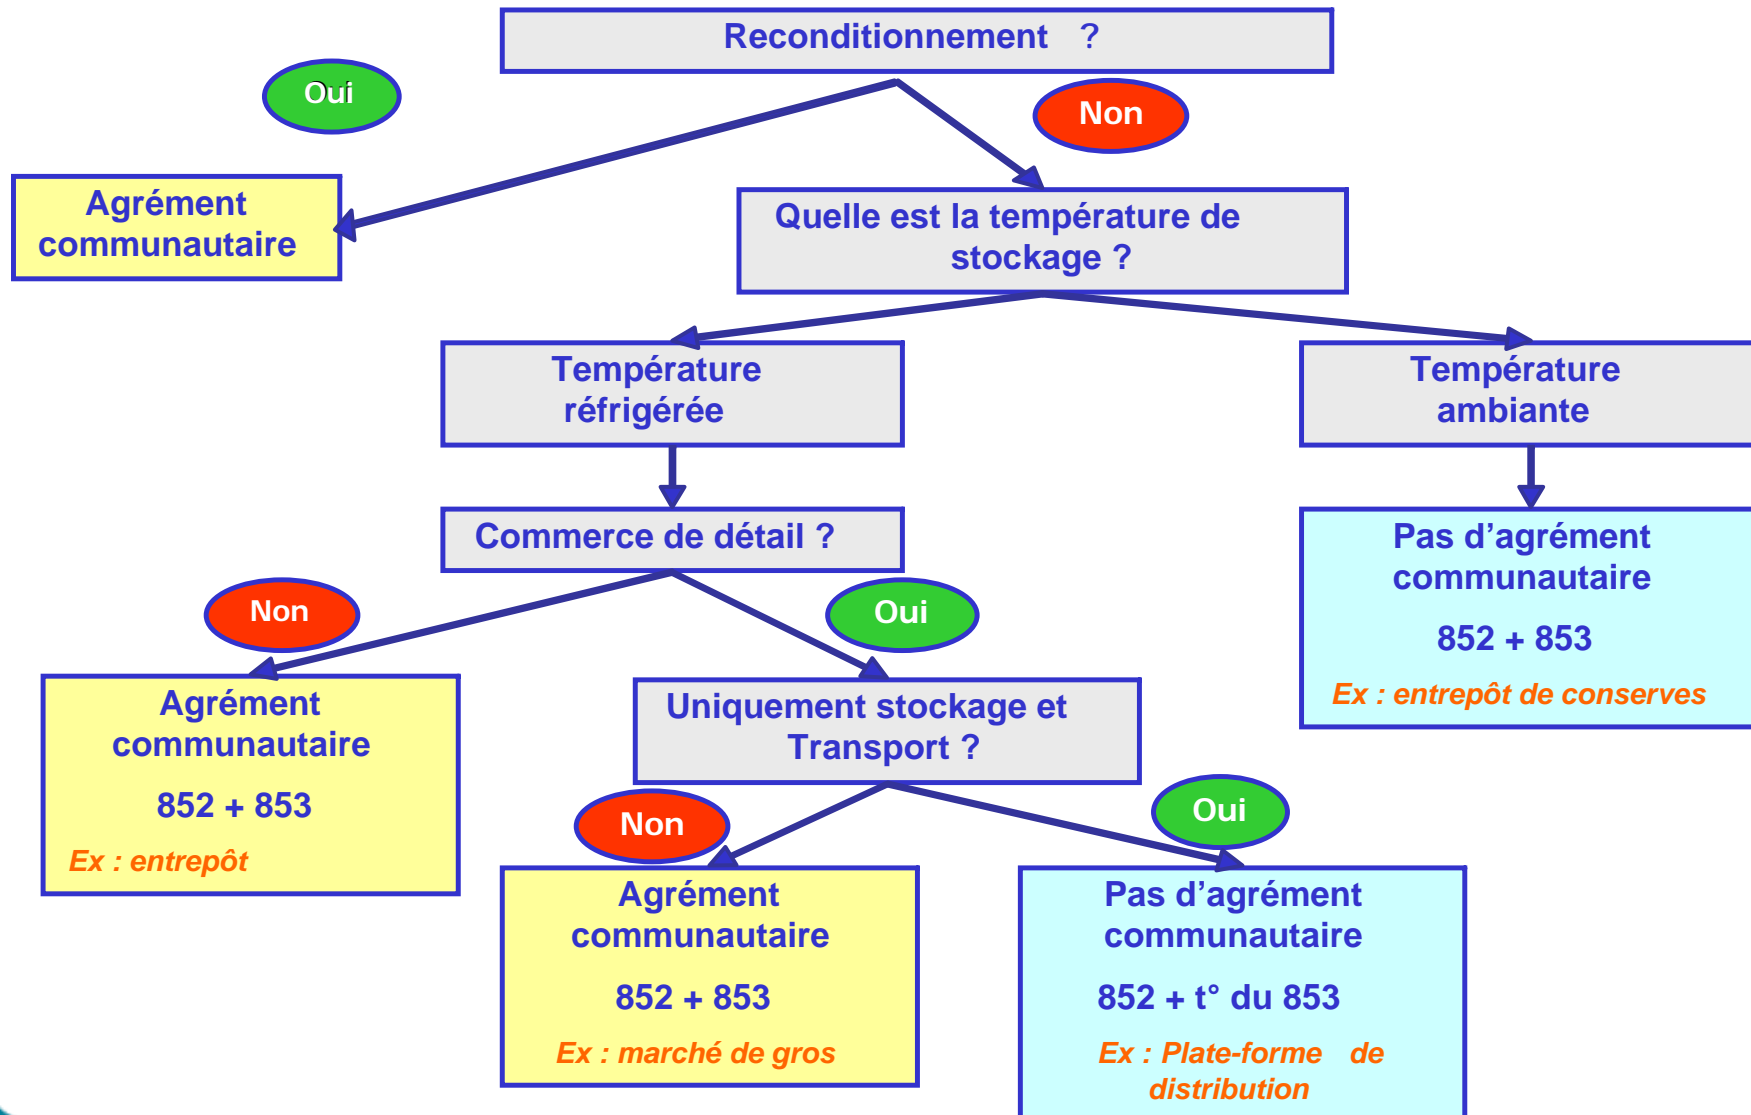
Reconditionnement ?

Oui

Non

Agrément communautaire

Quelle est la température de stockage ?

Température réfrigérée

Température ambiante

Commerce de détail ?

Pas d'agrément communautaire

852 + 853

Ex : entrepôt de conserves

Non

Oui

Agrément communautaire

852 + 853

Ex : entrepôt

Uniquement stockage et Transport ?

Non

Oui

Agrément communautaire

852 + 853

Ex : marché de gros

Pas d'agrément communautaire

852 + t° du 853

Ex : Plate-forme de distribution